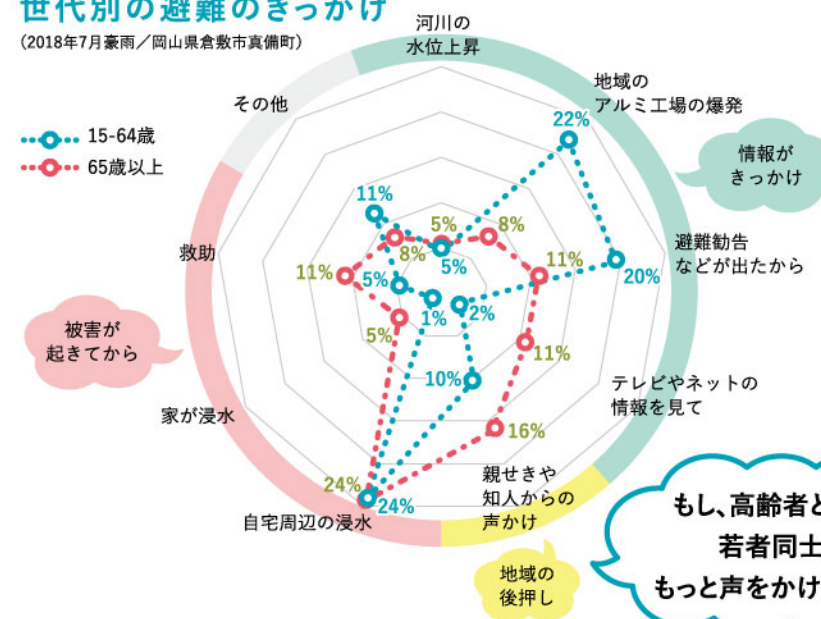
世代別の避難のきっかけ
(2018年7月豪雨／岡山県倉敷市真備町)

15-64歳
65歳以上

河川の水位上昇
地域のアルミ工場の爆発
情報がきっかけ
避難勧告などが出たから
テレビやネットの情報を見て
親せきや知人からの声かけ
地域の後押し
自宅周辺の浸水
家が浸水
救助
被害が起きてから
その他

22%
20%
11%
11%
16%
10%
24%
24%
5%
5%
8%
8%
11%
11%
5%
1%
2%
5%

もし、高齢者と
若者同士
もっと声をかけ